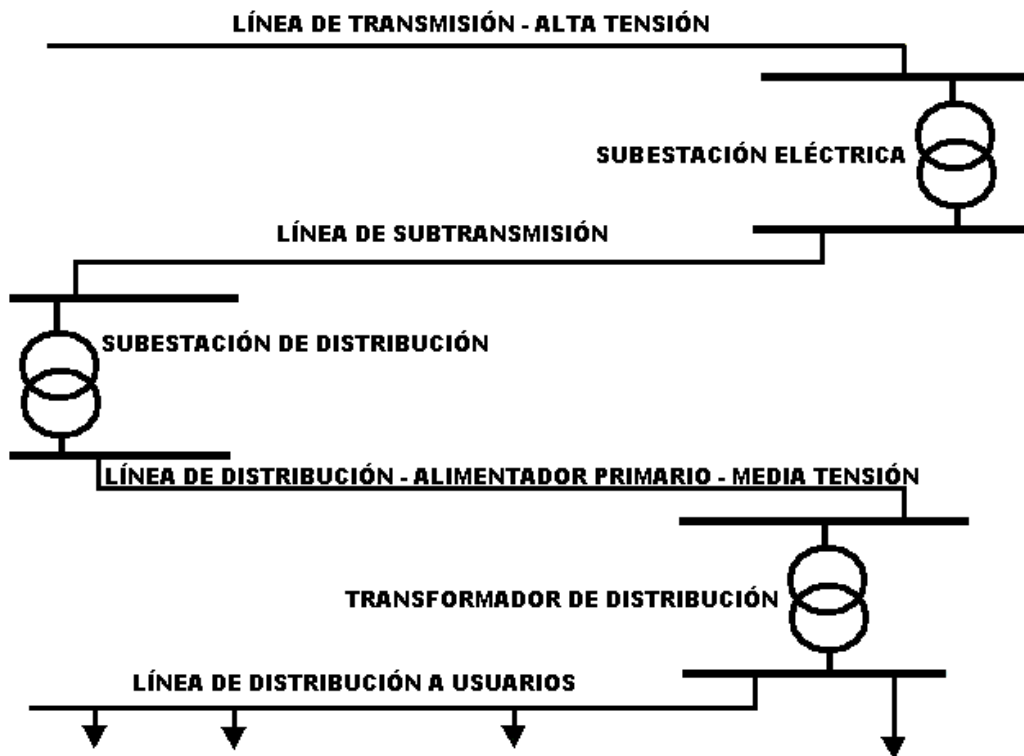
LÍNEA DE TRANSMISIÓN - ALTA TENSIÓN

SUBESTACIÓN ELÉCTRICA

LÍNEA DE SUBTRANSMISIÓN

SUBESTACIÓN DE DISTRIBUCIÓN

LÍNEA DE DISTRIBUCIÓN - ALIMENTADOR PRIMARIO - MEDIA TENSIÓN

TRANSFORMADOR DE DISTRIBUCIÓN

LÍNEA DE DISTRIBUCIÓN A USUARIOS